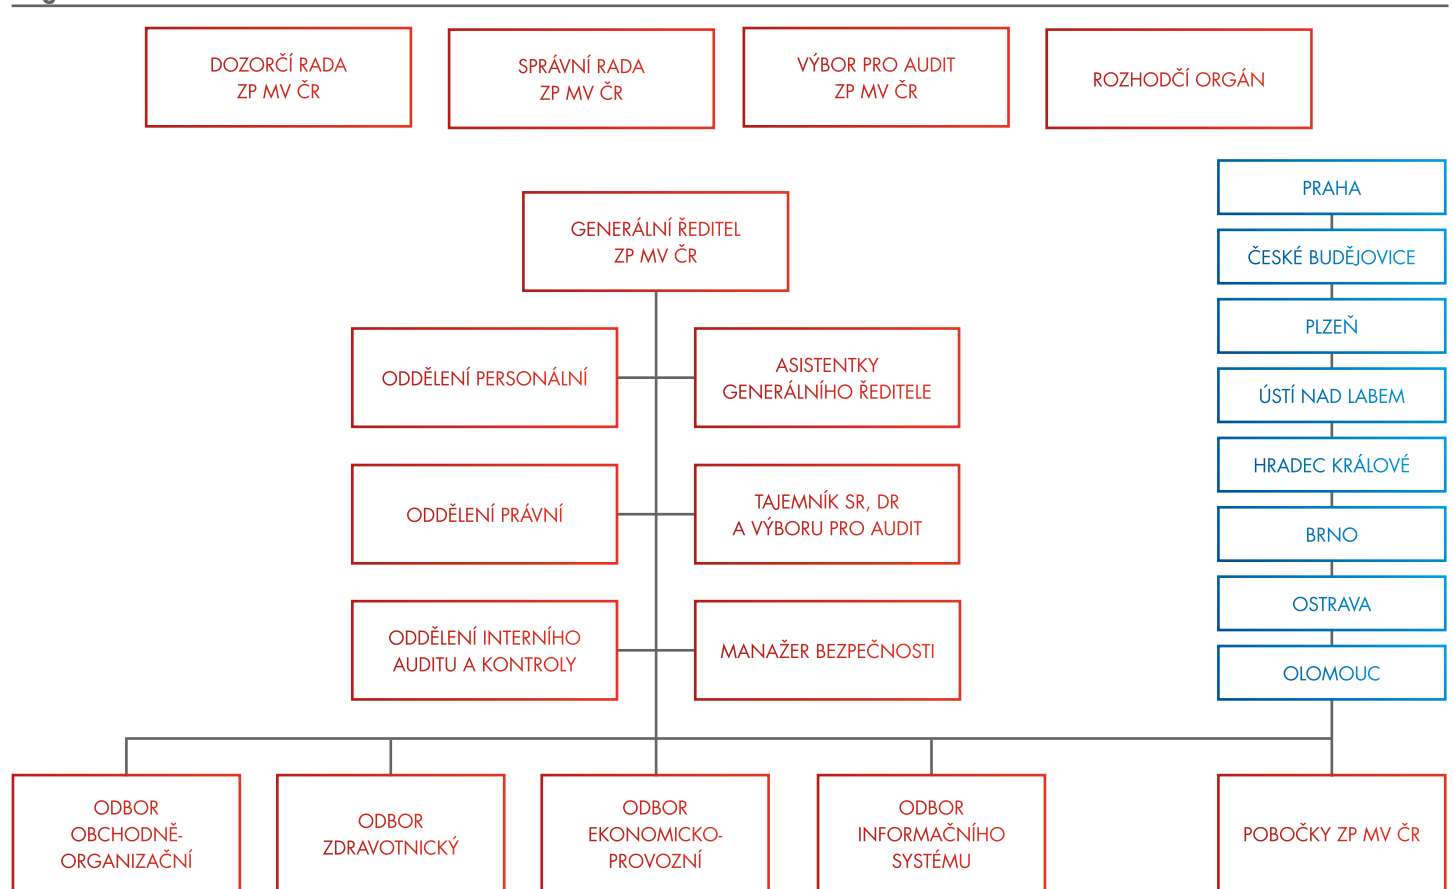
DOZORČÍ RADA ZP MV ČR

SPRÁVNÍ RADA ZP MV ČR

VÝBOR PRO AUDIT ZP MV ČR

ROZHODČÍ ORGÁN

PRAHA

ČESKÉ BUDĚJOVICE

PLZEŇ

ÚSTÍ NAD LABEM

HRADEC KRÁLOVÉ

BRNO

OSTRAVA

OLOMOUC

GENERÁLNÍ ŘEDITEL ZP MV ČR

ODDĚLENÍ PERSONÁLNÍ

ASISTENTKY GENERÁLNÍHO ŘEDITELE

ODDĚLENÍ PRÁVNÍ

TAJEMNÍK SR, DR A VÝBORU PRO AUDIT

ODDĚLENÍ INTERNÍHO AUDITU A KONTROLY

MANAŽER BEZPEČNOSTI

ODBOR OBCHODNĚ-ORGANIZAČNÍ

ODBOR ZDRAVOTNICKÝ

ODBOR EKONOMICKO-PROVOZNÍ

ODBOR INFORMAČNÍHO SYSTÉMU

POBOČKY ZP MV ČR